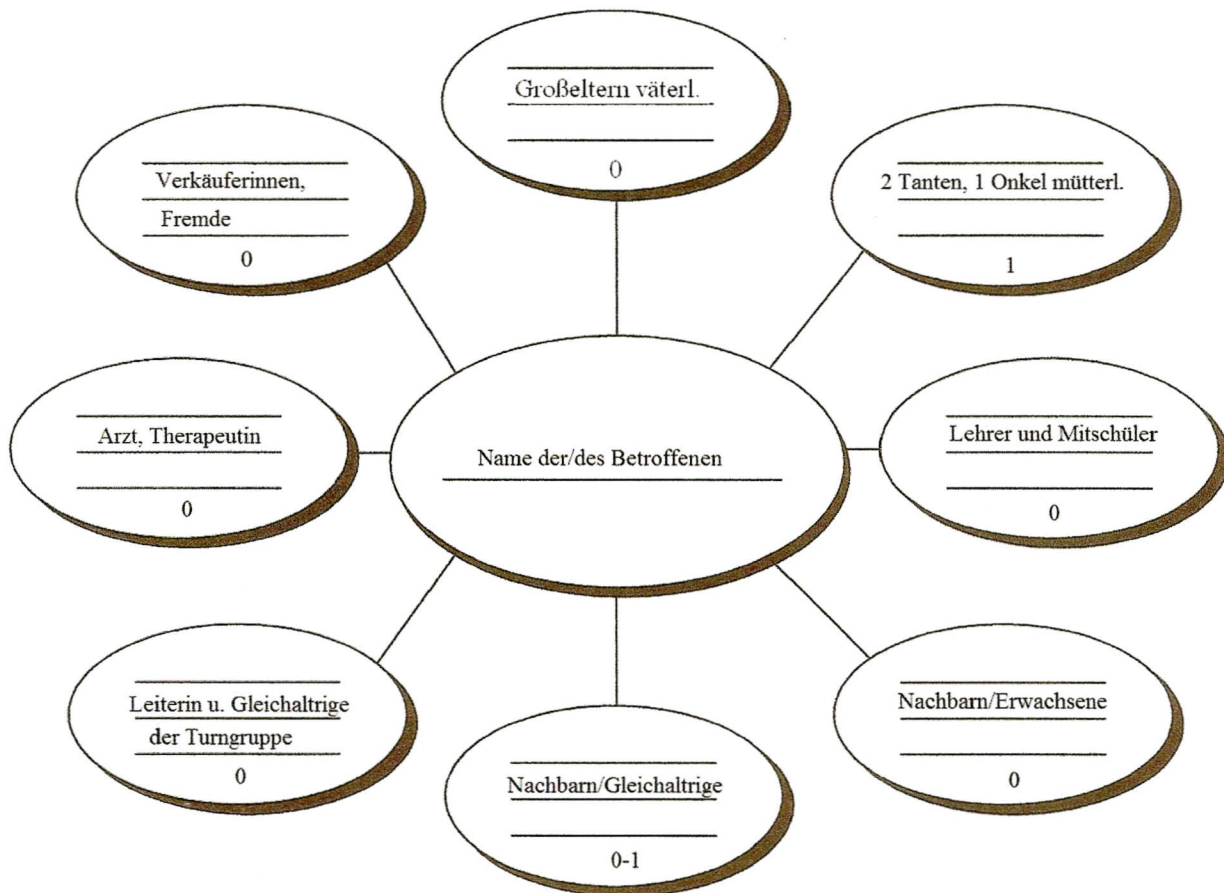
Großeltern väterl.

0

Verkäuferinnen, Fremde

0

2 Tanten, 1 Onkel mütterl.

1

Arzt, Therapeutin

0

Name der/des Betroffenen

Lehrer und Mitschüler

0

Leiterin u. Gleichaltrige der Turngruppe

0

Nachbarn/Erwachsene

0

Nachbarn/Gleichaltrige

0-1